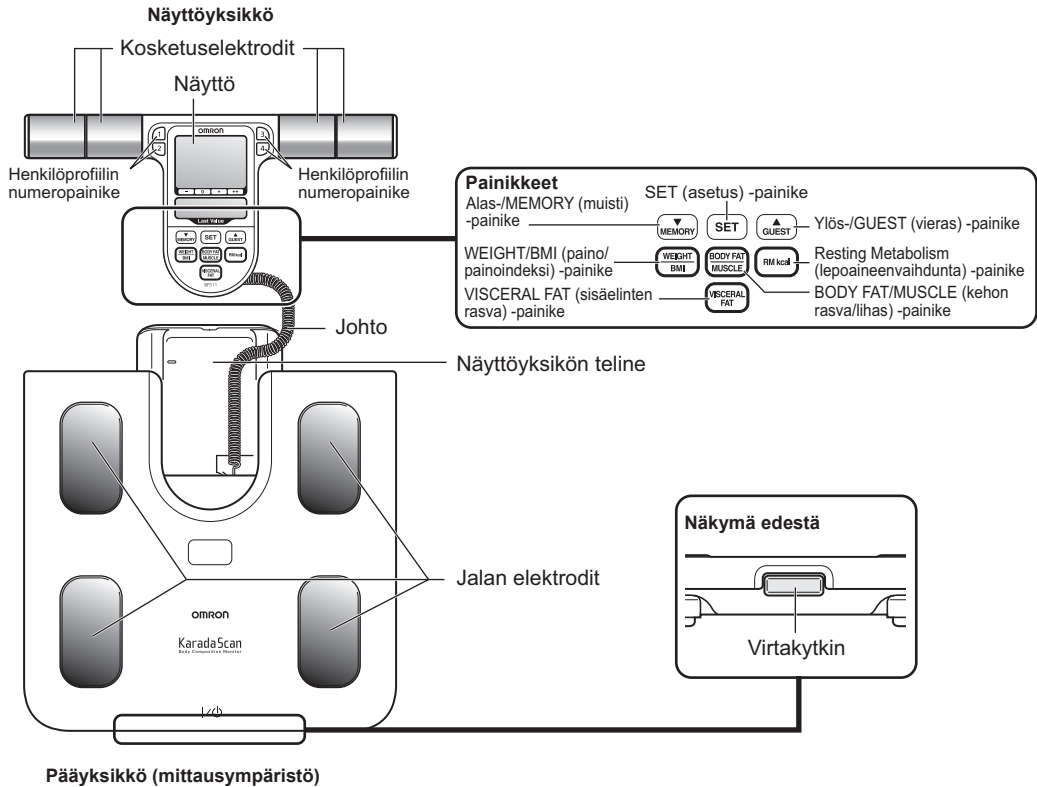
Näyttöyksikkö

Kosketuselektrodit

Näyttö

OMRON

1 2 3 4

Henkilöprofiilin numeropainike

Henkilöprofiilin numeropainike

Last Value

MEMORY SET GUEST

WEIGHT BMI BODY FAT MUSCLE RM kcal

VISCERAL FAT

BF511

Painikkeet

Alas-/MEMORY (muisti) -painike

SET (asetus) -painike

Ylös-/GUEST (vieras) -painike

MEMORY SET GUEST

WEIGHT/BMI (paino/ painoindeksi) -painike

WEIGHT BMI

BODY FAT MUSCLE

RM kcal

Resting Metabolism (lepoaineenvaihdunta) -painike

VISCERAL FAT (sisäelinten rasva) -painike

VISCERAL FAT

BODY FAT/MUSCLE (kehon rasva/lihas) -painike

Johto

Näyttöyksikön teline

Jalan elektrodit

OMRON

KaradaScan
Body Composition Monitor

Näkymä edestä

Virtakytkin

I/⏻

Pääyksikkö (mittausympäristö)